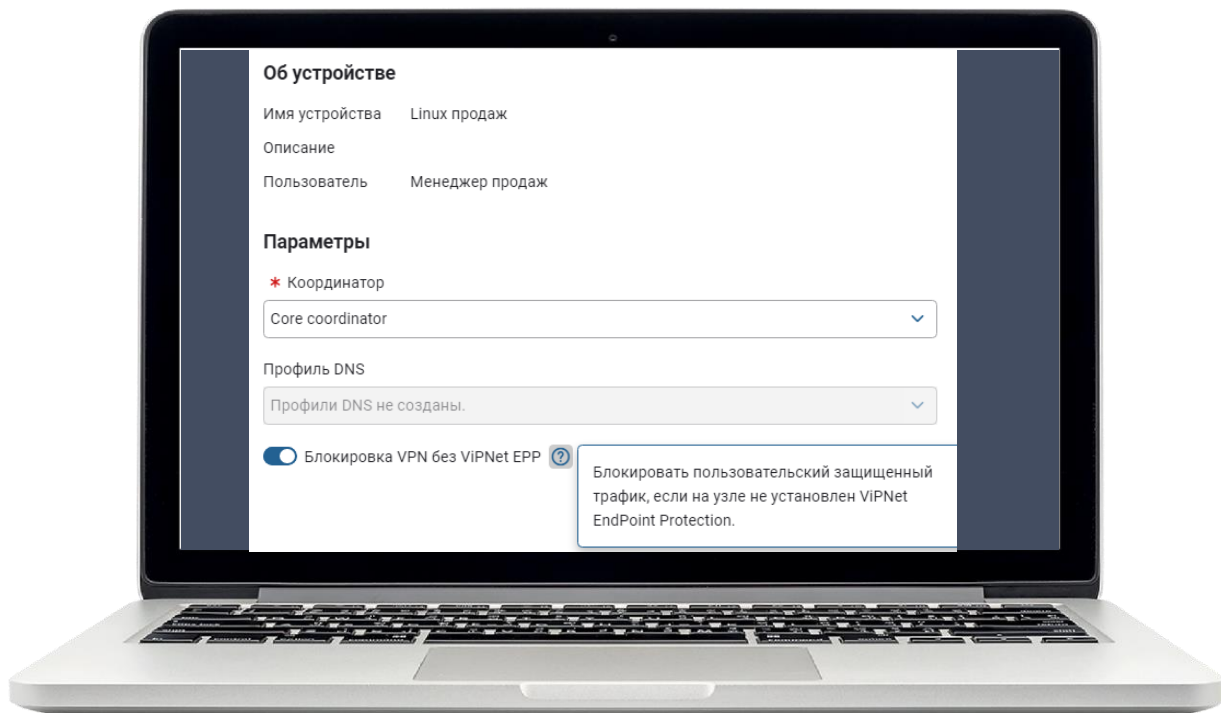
Об устройстве

Имя устройства Linux продаж

Описание

Пользователь Менеджер продаж

Параметры

* Координатор

Core coordinator

Профиль DNS

Профили DNS не созданы.

Блокировка VPN без ViPNet EPP ?

Блокировать пользовательский защищенный трафик, если на узле не установлен ViPNet EndPoint Protection.